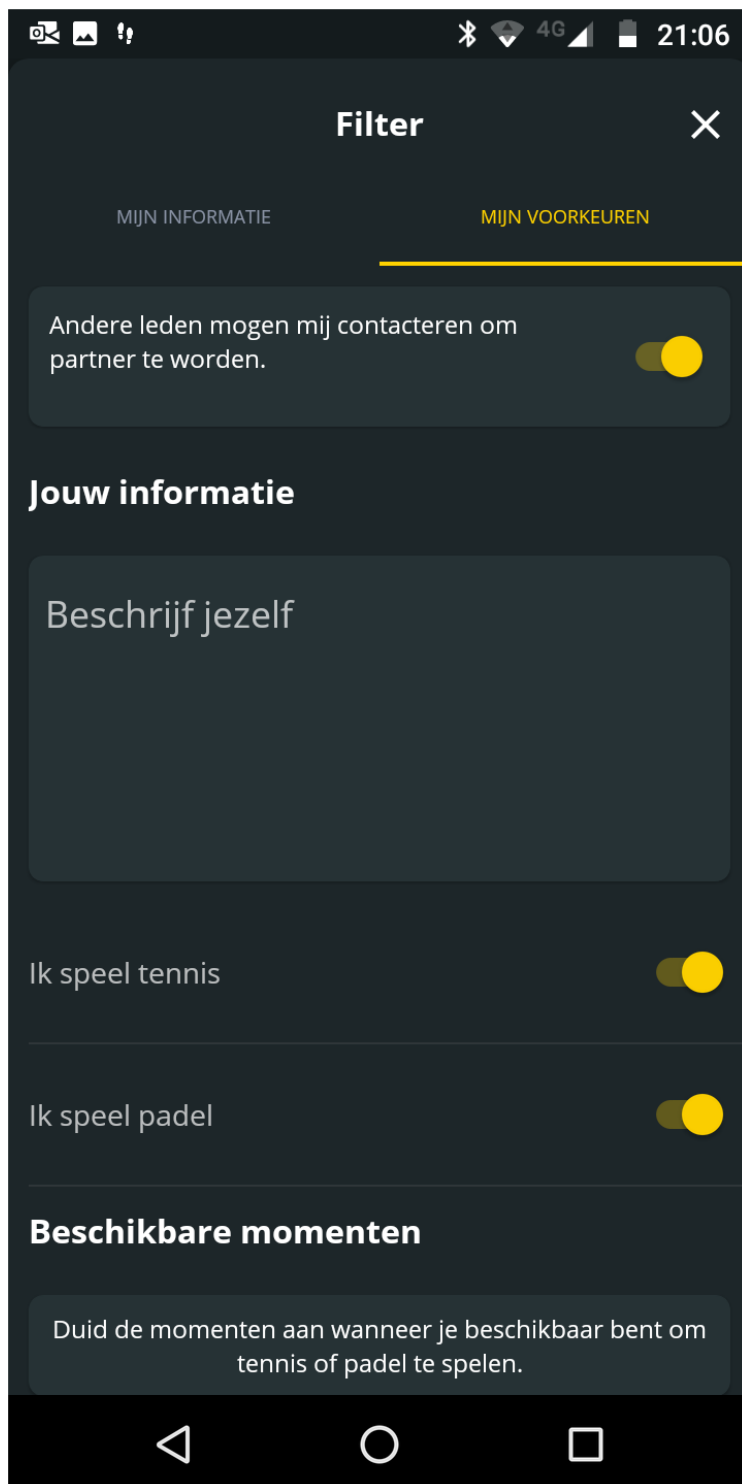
4G 21:06

Filter

MIJN INFORMATIE

MIJN VOORKEUREN

Andere leden mogen mij contacteren om partner te worden.

Jouw informatie

Beschrijf jezelf

Ik speel tennis

Ik speel padel

Beschikbare momenten

Duid de momenten aan wanneer je beschikbaar bent om tennis of padel te spelen.